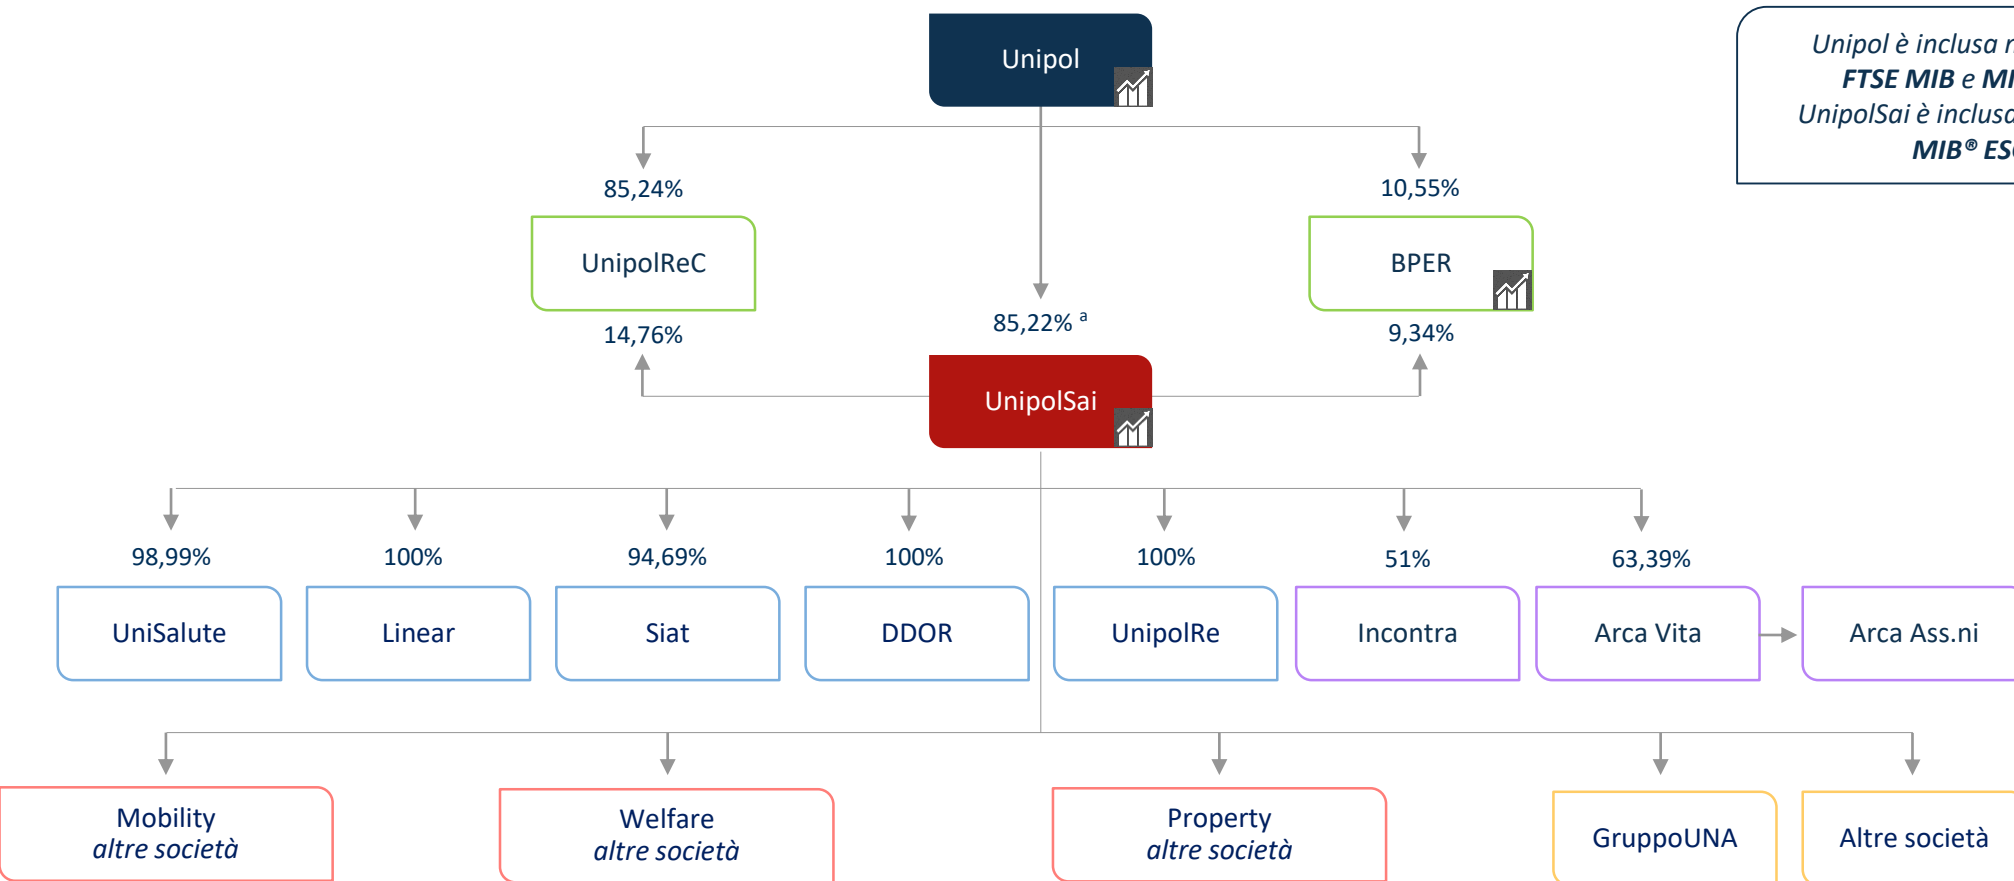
Unipol

*Unipol è inclusa n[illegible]*
***FTSE MIB e MI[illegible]***
*UnipolSai è inclusa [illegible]*
***MIB® ES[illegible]***

85,24%

10,55%

UnipolReC

BPER

85,22% $^{a}$

14,76%

9,34%

UnipolSai

98,99%

100%

94,69%

100%

100%

51%

63,39%

UniSalute

Linear

Siat

DDOR

UnipolRe

Incontra

Arca Vita

Arca Ass.ni

Mobility
*altre società*

Welfare
*altre società*

Property
*altre società*

GruppoUNA

Altre società